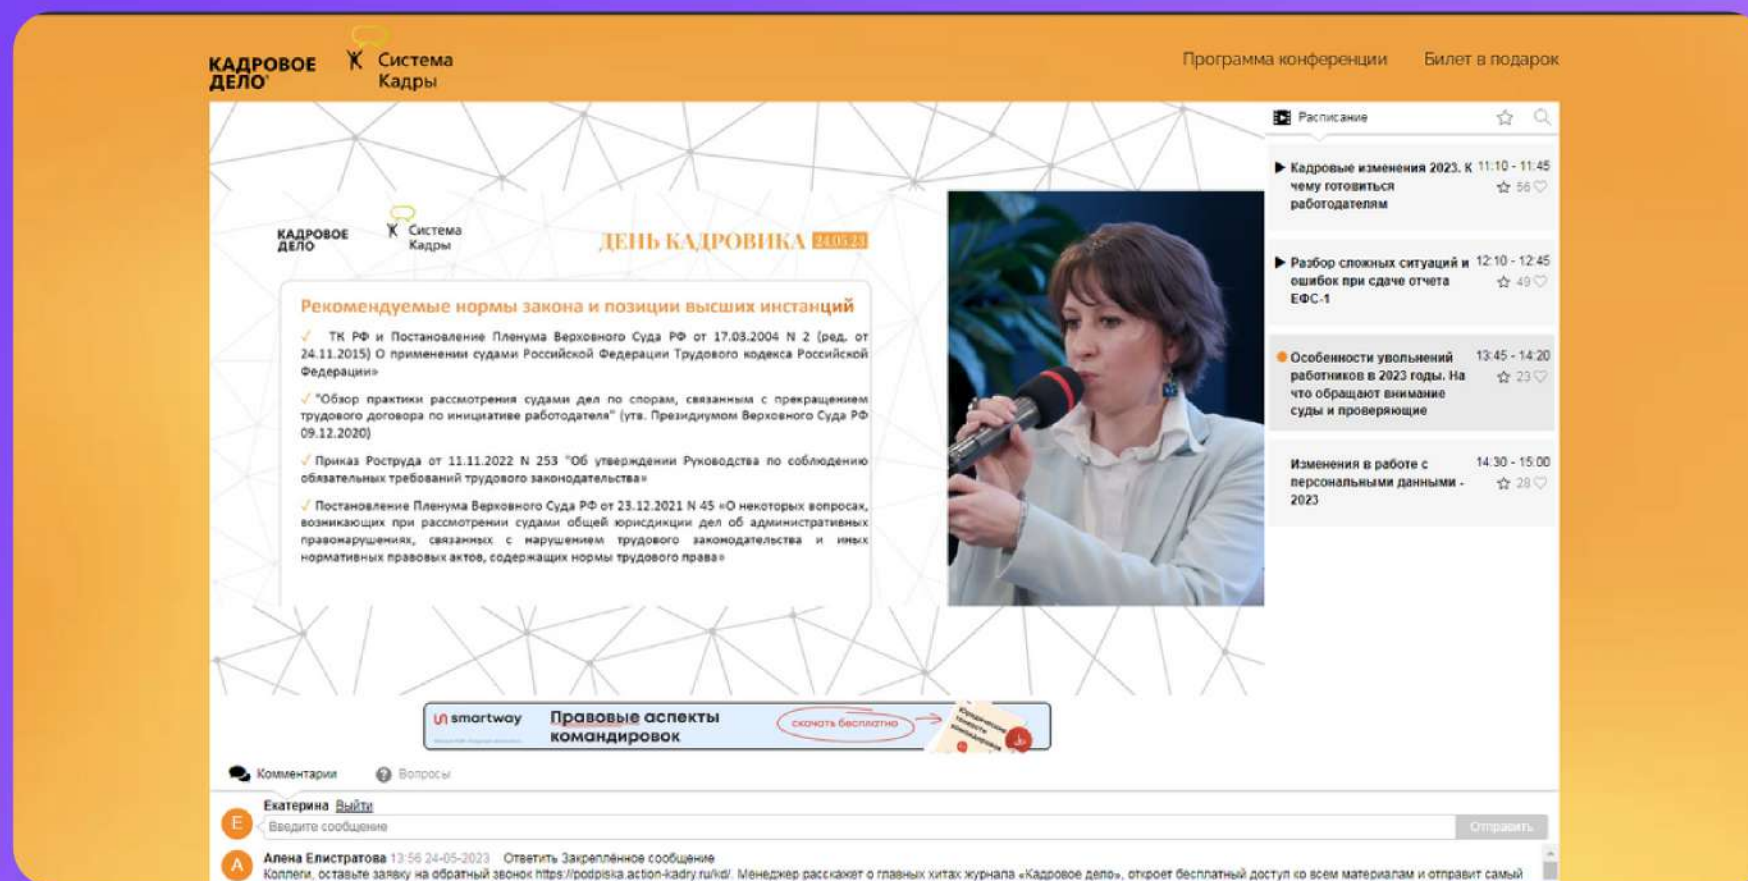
КАДРОВОЕ ДЕЛО Система Кадры

Программа конференции Билет в подарок

КАДРОВОЕ ДЕЛО Система Кадры

ДЕНЬ КАДРОВИКА 24.05.23

Рекомендуемые нормы закона и позиции высших инстанций

✓ ТК РФ и Постановление Пленума Верховного Суда РФ от 17.03.2004 N 2 (ред. от 24.11.2015) О применении судами Российской Федерации Трудового кодекса Российской Федерации»

✓ "Обзор практики рассмотрения судами дел по спорам, связанным с прекращением трудового договора по инициативе работодателя" (утв. Президиумом Верховного Суда РФ 09.12.2020)

✓ Приказ Роструда от 11.11.2022 N 253 "Об утверждении Руководства по соблюдению обязательных требований трудового законодательства»

✓ Постановление Пленума Верховного Суда РФ от 23.12.2021 N 45 «О некоторых вопросах, возникающих при рассмотрении судами общей юрисдикции дел об административных правонарушениях, связанных с нарушением трудового законодательства и иных нормативных правовых актов, содержащих нормы трудового права»

Расписание

Кадровые изменения 2023. К чему готовиться работодателям 11:10 - 11:45 56

Разбор сложных ситуаций и ошибок при сдаче отчета ЕФС-1 12:10 - 12:45 49

Особенности увольнений работников в 2023 годы. На что обращают внимание суды и проверяющие 13:45 - 14:20 23

Изменения в работе с персональными данными - 2023 14:30 - 15:00 28

smartway Правовые аспекты командировок скачать бесплатно

Комментарии Вопросы

Екатерина Выйти

Введите сообщение Отправить

Алена Елистратова 13:56 24-05-2023 Ответить Закреплённое сообщение
Коллеги, оставьте заявку на обратный звонок https://podpiska.action-kadry.ru/kd/. Менеджер расскажет о главных хитах журнала «Кадровое дело», откроет бесплатный доступ ко всем материалам и отправит самый